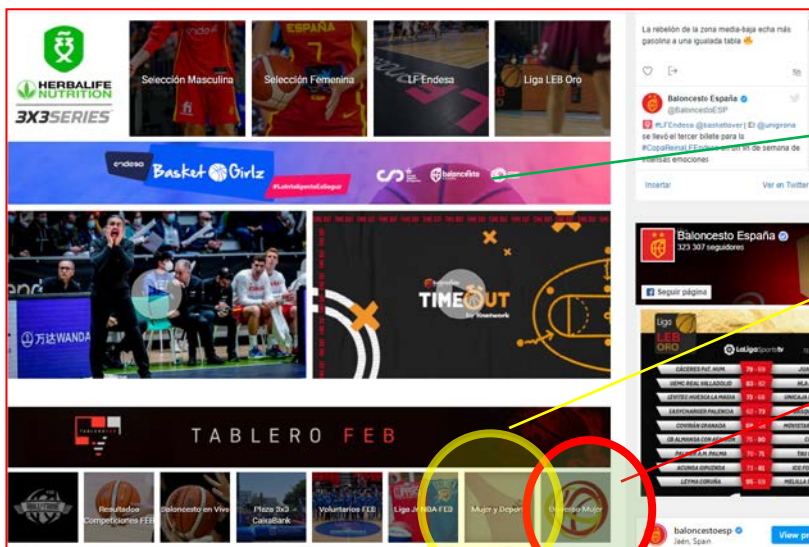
HERBALIFE NUTRITION
3X3SERIES

Selección Masculina

Selección Femenina

LF Endesa

Liga LEB Oro

endesa Basket Girlz
#LaIntelígenciaEsJugar

baloncesto

TIMEOUT

TABLERO FEB

Resultados Competiciones FEB

Baloncesto en Vivo

Plaza 3x3 CaixaBank

Voluntarios FEB

Liga Jr NBA FEB

Mujer y Deporte

Universo Mujer

La rebelión de la zona media-baja echa más gasolina a una igualada tabla

Baloncesto España
@BaloncestoESP

#LFEndesa @basketlover | El @unigirona se llevó el tercer billete para la #CopaReinaLFEndesa en un fin de semana de intensas emociones

Insertar

Ver en Twitter

Baloncesto España
323 307 seguidores

Seguir página

Liga LEB ORO

LaLigaSportsTV

CÁCERES PAT. HUM. 78 69
UEMC REAL VALLADOLID 83 82
LEVITEC HUESCA LA MAGIA 73 69
EASYCHARGER PALENCIA 62 73
COVIRÁN GRANADA
CB ALMANSA CON AFANION 75 80
PALMA ALTA MAR PALMA 70 75
ACUNSA GIPUZKOA 73 81
LEYMA CORUÑA 95 69

baloncestoesp
Jaén, Spain

View pr